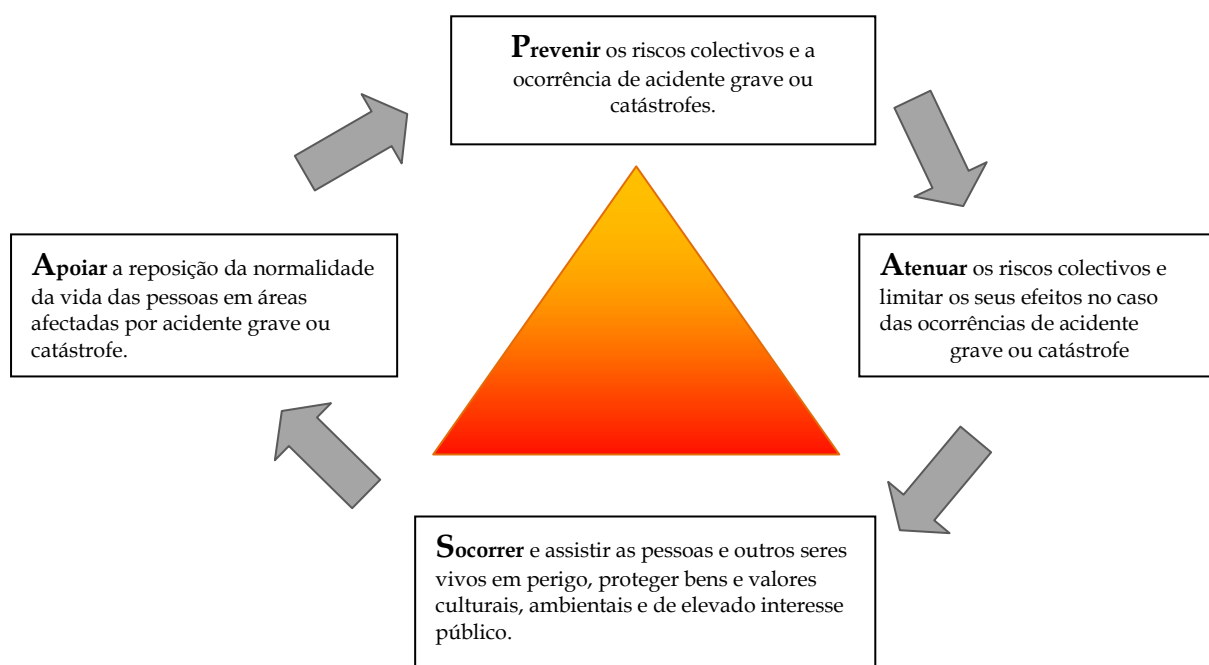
**Prevenir** os riscos colectivos e a ocorrência de acidente grave ou catástrofes.

**Atenuar** os riscos colectivos e limitar os seus efeitos no caso das ocorrências de acidente grave ou catástrofe

**Socorrer** e assistir as pessoas e outros seres vivos em perigo, proteger bens e valores culturais, ambientais e de elevado interesse público.

**Apoiar** a reposição da normalidade da vida das pessoas em áreas afectadas por acidente grave ou catástrofe.